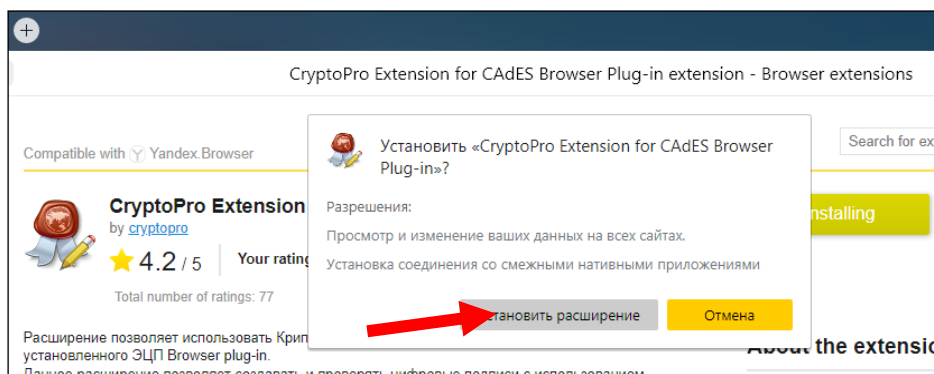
CryptoPro Extension for CAdES Browser Plug-in extension - Browser extensions

Compatible with Yandex.Browser

Search for ex

CryptoPro Extension

by cryptopro

4.2 / 5

Your rating

Total number of ratings: 77

Установить «CryptoPro Extension for CAdES Browser Plug-in»?

Разрешения:

Просмотр и изменение ваших данных на всех сайтах.

Установка соединения со смежными нативными приложениями

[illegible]становить расширение

Отмена

Installing

About the extensio

Расширение позволяет использовать Крип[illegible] установленного ЭЦП Browser plug-in.

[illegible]